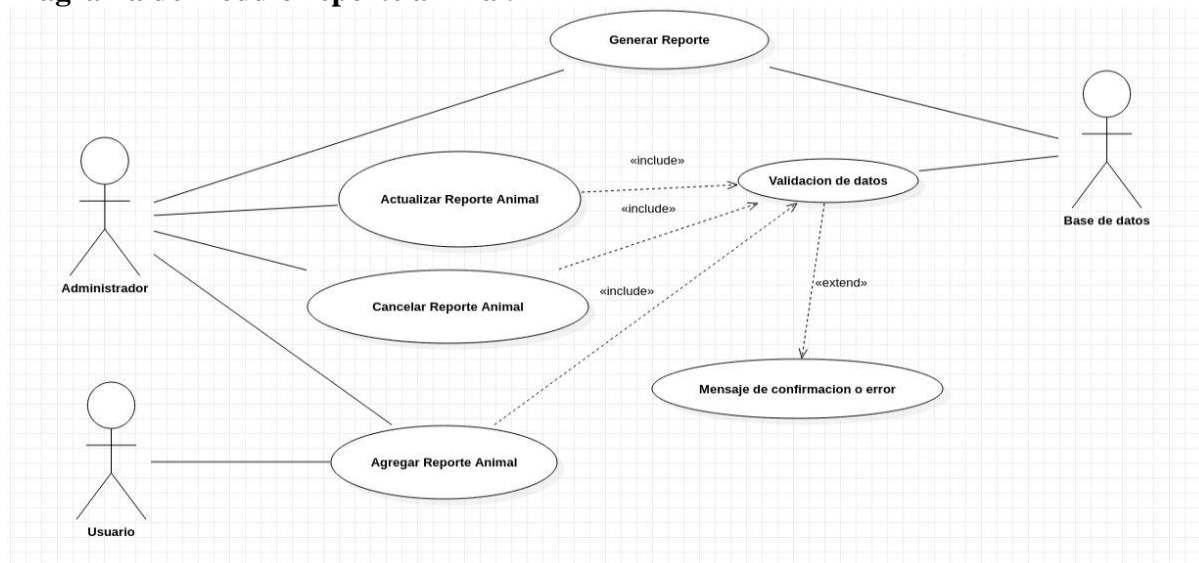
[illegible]

Generar Reporte

Administrador

Actualizar Reporte Animal

«include»

Validacion de datos

«include»

Base de datos

Cancelar Reporte Animal

«include»

«extend»

Mensaje de confirmacion o error

Usuario

Agregar Reporte Animal